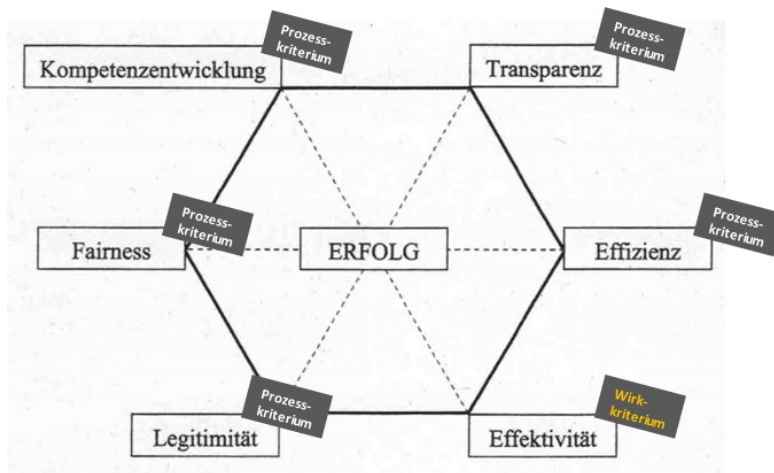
Kompetenzentwicklung

Prozess-kriterium

Transparenz

Prozess-kriterium

Fairness

Prozess-kriterium

ERFOLG

Effizienz

Prozess-kriterium

Legitimität

Prozess-kriterium

Effektivität

Wirk-kriterium